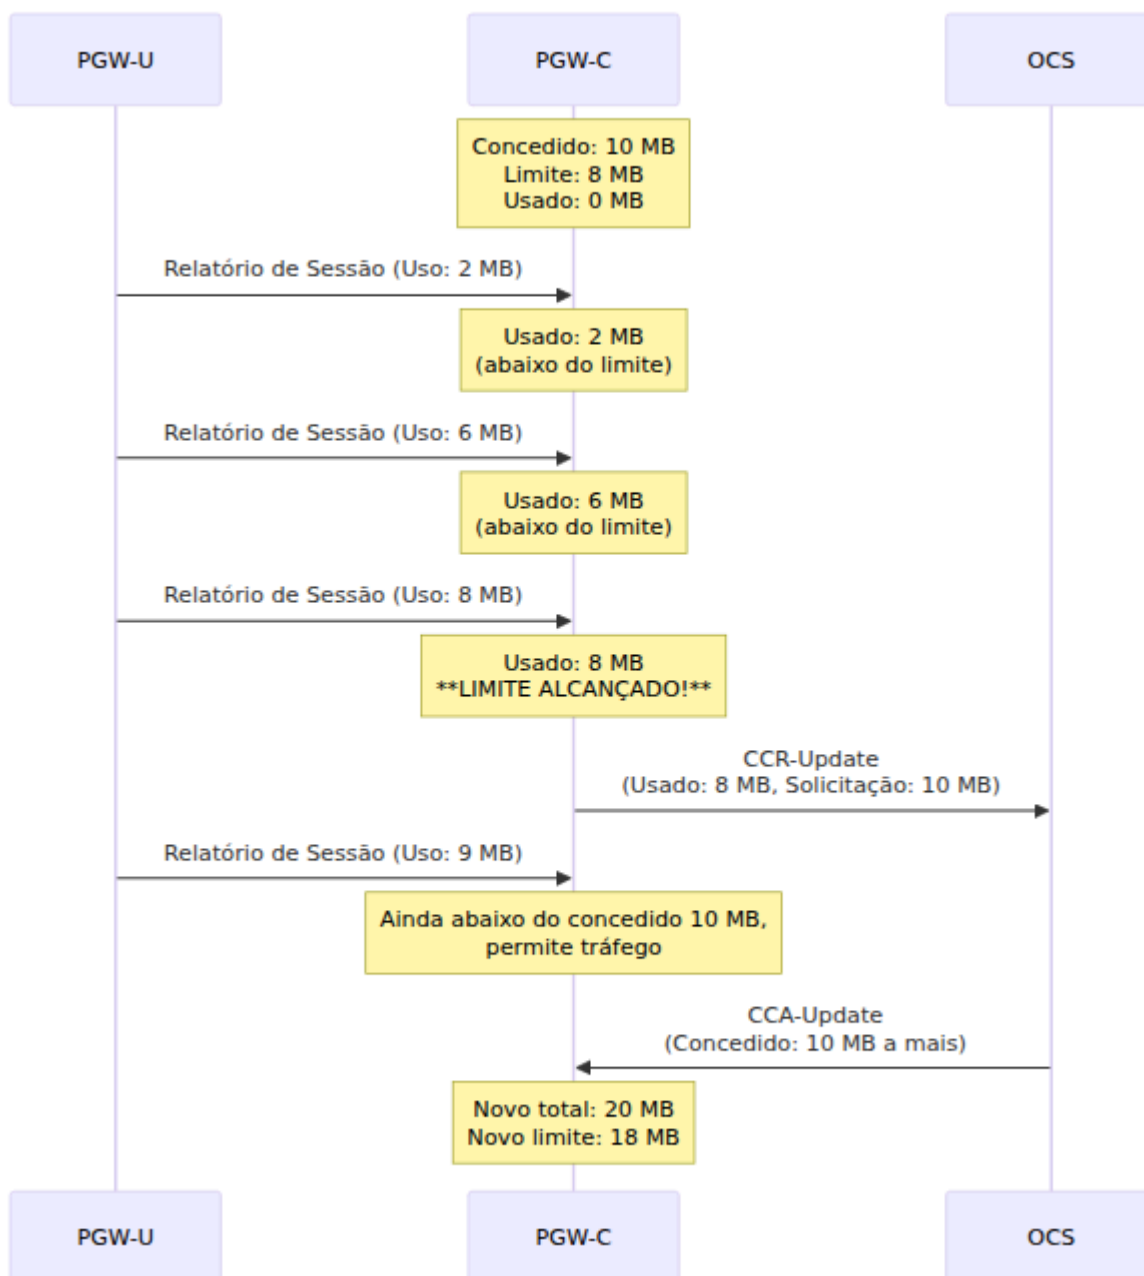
PGW-U

PGW-C

OCS

Concedido: 10 MB
Limite: 8 MB
Usado: 0 MB

Relatório de Sessão (Uso: 2 MB)

Usado: 2 MB
(abaixo do limite)

Relatório de Sessão (Uso: 6 MB)

Usado: 6 MB
(abaixo do limite)

Relatório de Sessão (Uso: 8 MB)

Usado: 8 MB
**LIMITE ALCANÇADO!**

CCR-Update
(Usado: 8 MB, Solicitação: 10 MB)

Relatório de Sessão (Uso: 9 MB)

Ainda abaixo do concedido 10 MB, permite tráfego

CCA-Update
(Concedido: 10 MB a mais)

Novo total: 20 MB
Novo limite: 18 MB

PGW-U

PGW-C

OCS